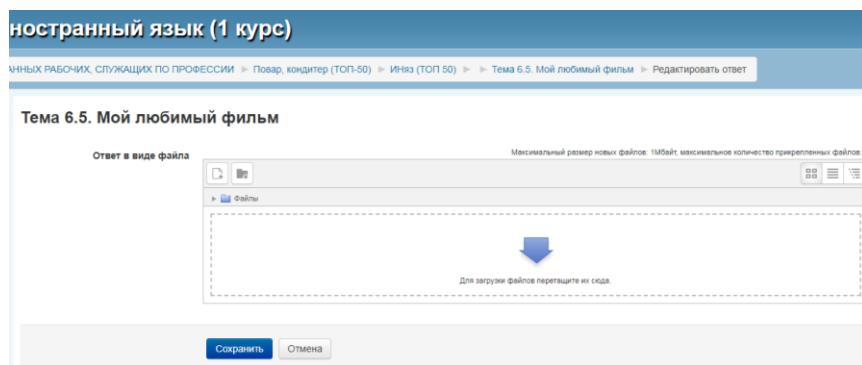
ностранный язык (1 курс)

АННЫХ РАБОЧИХ, СЛУЖАЩИХ ПО ПРОФЕССИИ ► Повар, кондитер (ТОП-50) ► ИНяз (ТОП 50) ► ► Тема 6.5. Мой любимый фильм ► Редактировать ответ

Тема 6.5. Мой любимый фильм

Ответ в виде файла

Максимальный размер новых файлов: 1Мбайт, максимальное количество прикрепленных файлов:

► Файлы

Для загрузки файлов перетащите их сюда.

Сохранить Отмена